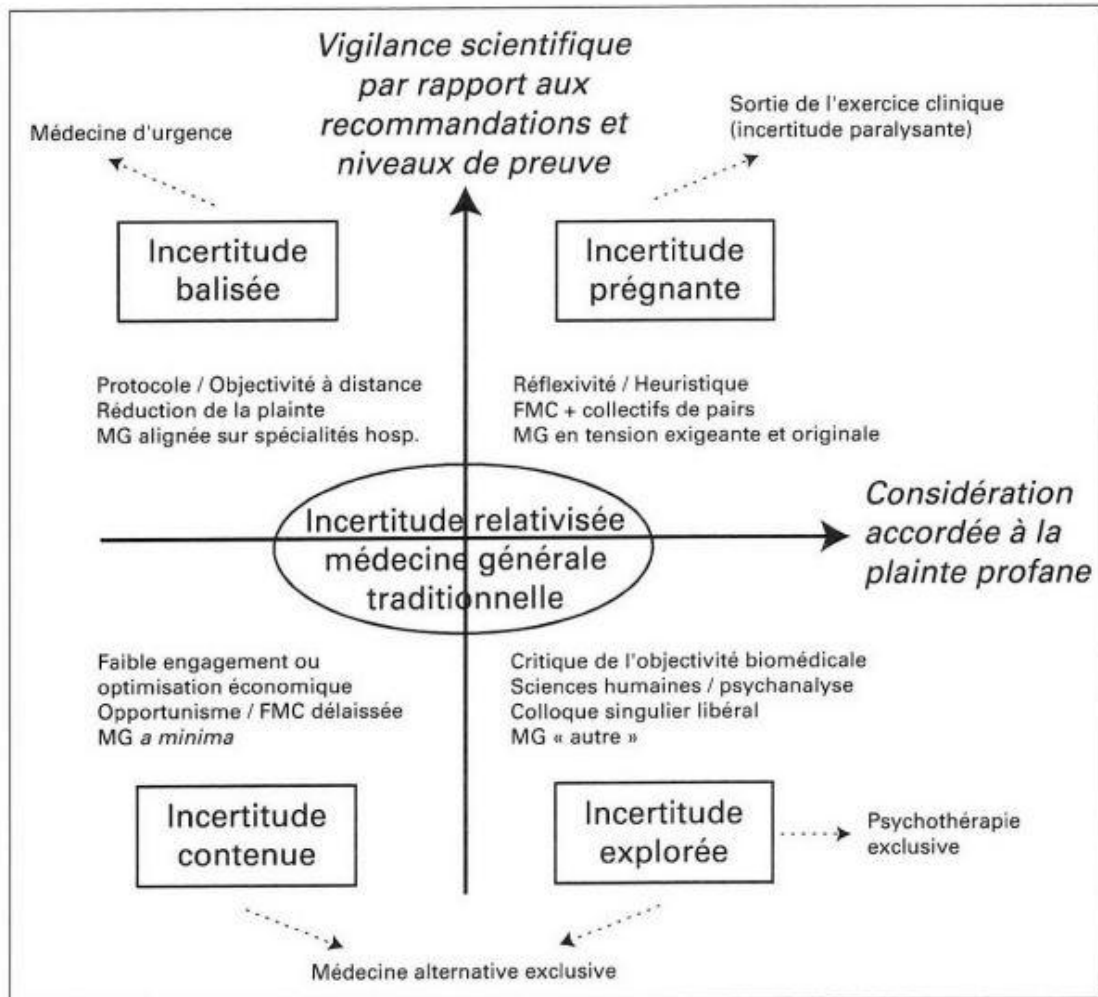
Vigilance scientifique par rapport aux recommandations et niveaux de preuve

Médecine d'urgence

Sortie de l'exercice clinique (incertitude paralysante)

Incertitude balisée

Incertitude prégnante

Protocole / Objectivité à distance
Réduction de la plainte
MG alignée sur spécialités hosp.

Réflexivité / Heuristique
FMC + collectifs de pairs
MG en tension exigeante et originale

Incertitude relativisée
médecine générale traditionnelle

Considération accordée à la plainte profane

Faible engagement ou optimisation économique
Opportunisme / FMC délaissée
MG a minima

Critique de l'objectivité biomédicale
Sciences humaines / psychanalyse
Colloque singulier libéral
MG « autre »

Incertitude contenue

Incertitude explorée

Psychothérapie exclusive

Médecine alternative exclusive